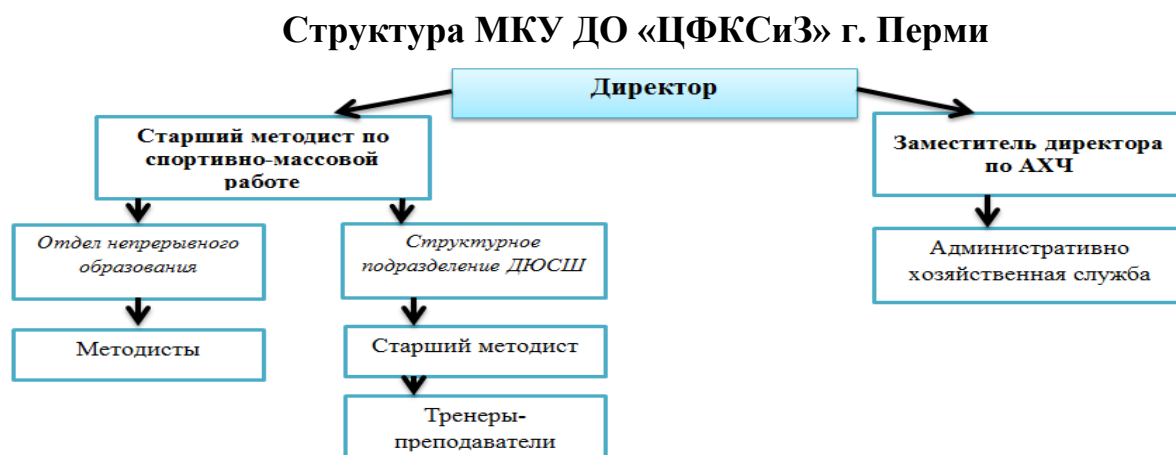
Структура МКУ ДО «ЦФКСиЗ» г. Перми

Директор

Старший методист по спортивно-массовой работе

Заместитель директора по АХЧ

Отдел непрерывного образования

Структурное подразделение ДЮСШ

Административно хозяйственная служба

Методисты

Старший методист

Тренеры-преподаватели